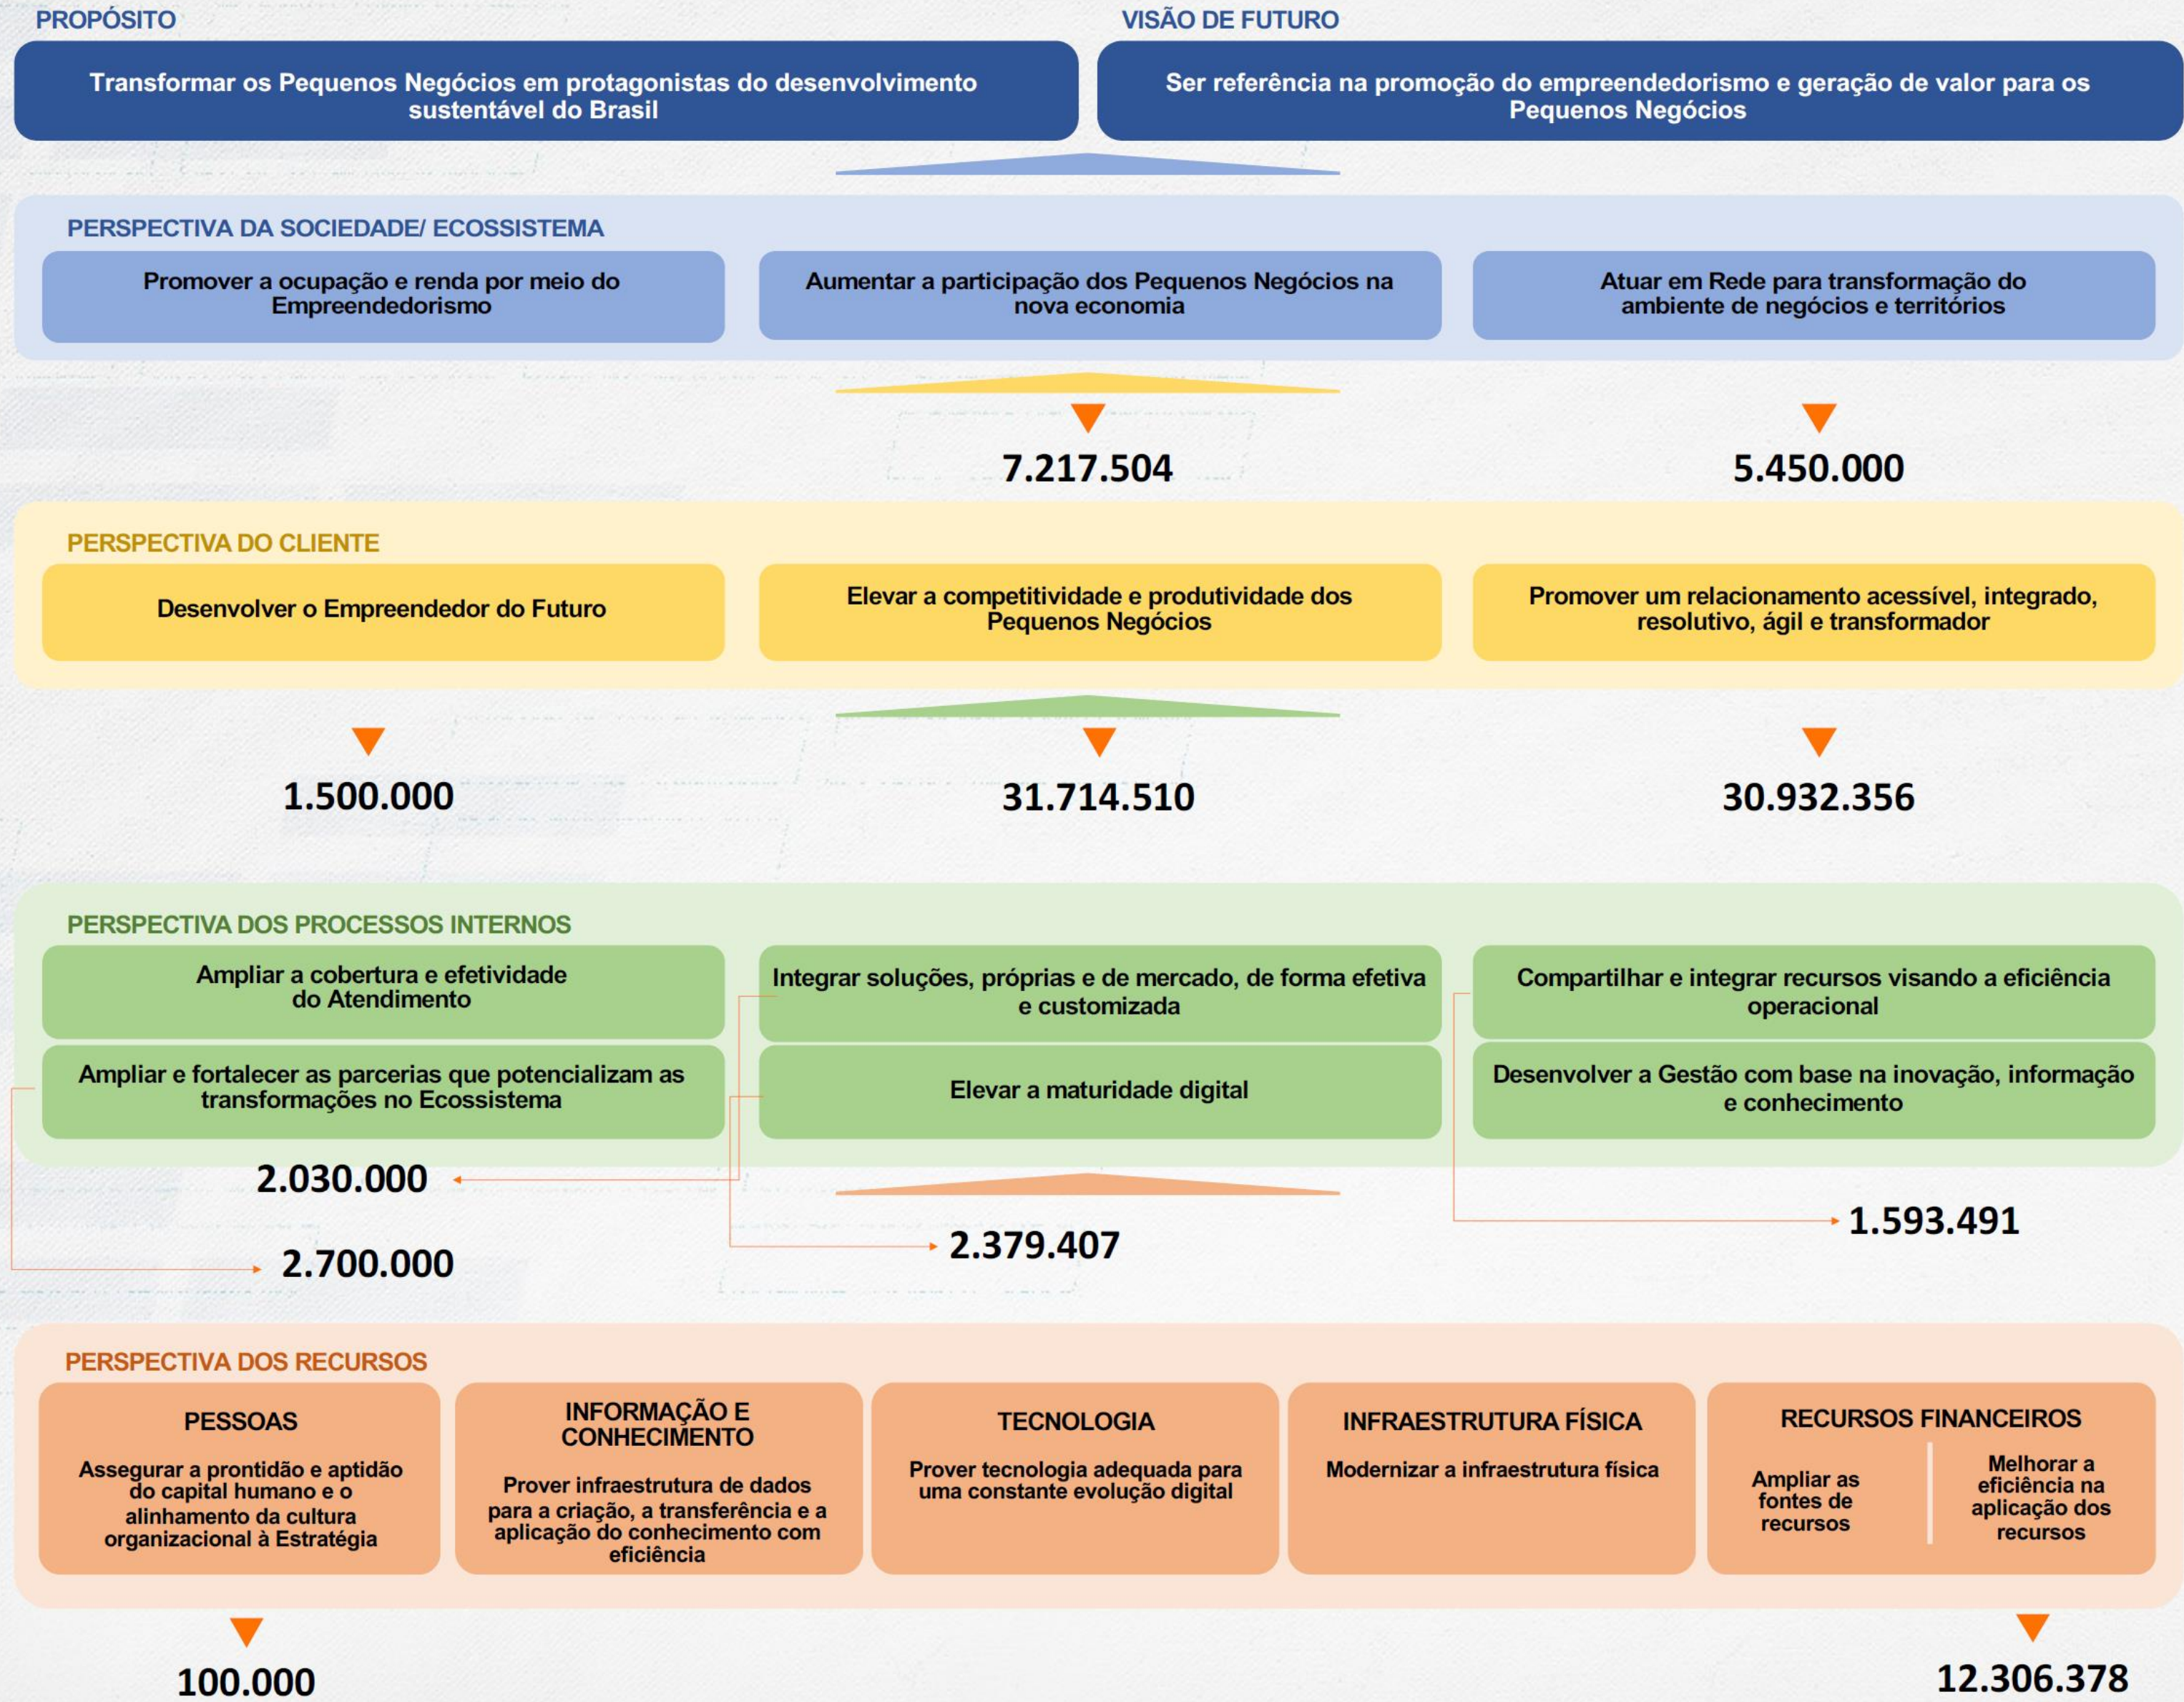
PROPÓSITO

Transformar os Pequenos Negócios em protagonistas do desenvolvimento sustentável do Brasil

VISÃO DE FUTURO

Ser referência na promoção do empreendedorismo e geração de valor para os Pequenos Negócios

PERSPECTIVA DA SOCIEDADE/ ECOSSISTEMA

Promover a ocupação e renda por meio do Empreendedorismo

Aumentar a participação dos Pequenos Negócios na nova economia

Atuar em Rede para transformação do ambiente de negócios e territórios

7.217.504

5.450.000

PERSPECTIVA DO CLIENTE

Desenvolver o Empreendedor do Futuro

Elevar a competitividade e produtividade dos Pequenos Negócios

Promover um relacionamento acessível, integrado, resolutivo, ágil e transformador

1.500.000

31.714.510

30.932.356

PERSPECTIVA DOS PROCESSOS INTERNOS

Ampliar a cobertura e efetividade do Atendimento

Integrar soluções, próprias e de mercado, de forma efetiva e customizada

Compartilhar e integrar recursos visando a eficiência operacional

Ampliar e fortalecer as parcerias que potencializam as transformações no Ecossistema

Elevar a maturidade digital

Desenvolver a Gestão com base na inovação, informação e conhecimento

2.030.000

2.379.407

1.593.491

2.700.000

PERSPECTIVA DOS RECURSOS

PESSOAS

Assegurar a prontidão e aptidão do capital humano e o alinhamento da cultura organizacional à Estratégia

INFORMAÇÃO E CONHECIMENTO

Prover infraestrutura de dados para a criação, a transferência e a aplicação do conhecimento com eficiência

TECNOLOGIA

Prover tecnologia adequada para uma constante evolução digital

INFRAESTRUTURA FÍSICA

Modernizar a infraestrutura física

RECURSOS FINANCEIROS

Ampliar as fontes de recursos

Melhorar a eficiência na aplicação dos recursos

100.000

12.306.378